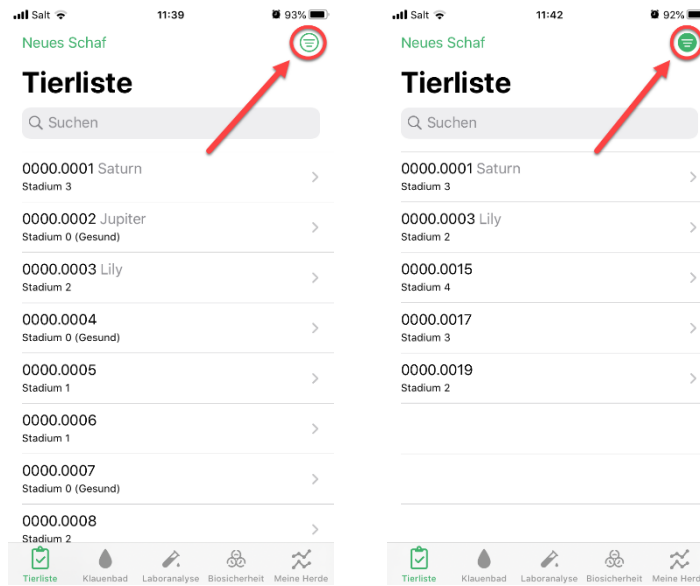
Salt 11:39 93%

Neues Schaf

Tierliste

Suchen

0000.0001 Saturn
Stadium 3

0000.0002 Jupiter
Stadium 0 (Gesund)

0000.0003 Lily
Stadium 2

0000.0004
Stadium 0 (Gesund)

0000.0005
Stadium 1

0000.0006
Stadium 1

0000.0007
Stadium 0 (Gesund)

0000.0008
Stadium 2

Tierliste Klauenbad Laboranalyse Biosicherheit Meine Herde

Salt 11:42 92%

Neues Schaf

Tierliste

Suchen

0000.0001 Saturn
Stadium 3

0000.0003 Lily
Stadium 2

0000.0015
Stadium 4

0000.0017
Stadium 3

0000.0019
Stadium 2

Tierliste Klauenbad Laboranalyse Biosicherheit Meine Herde